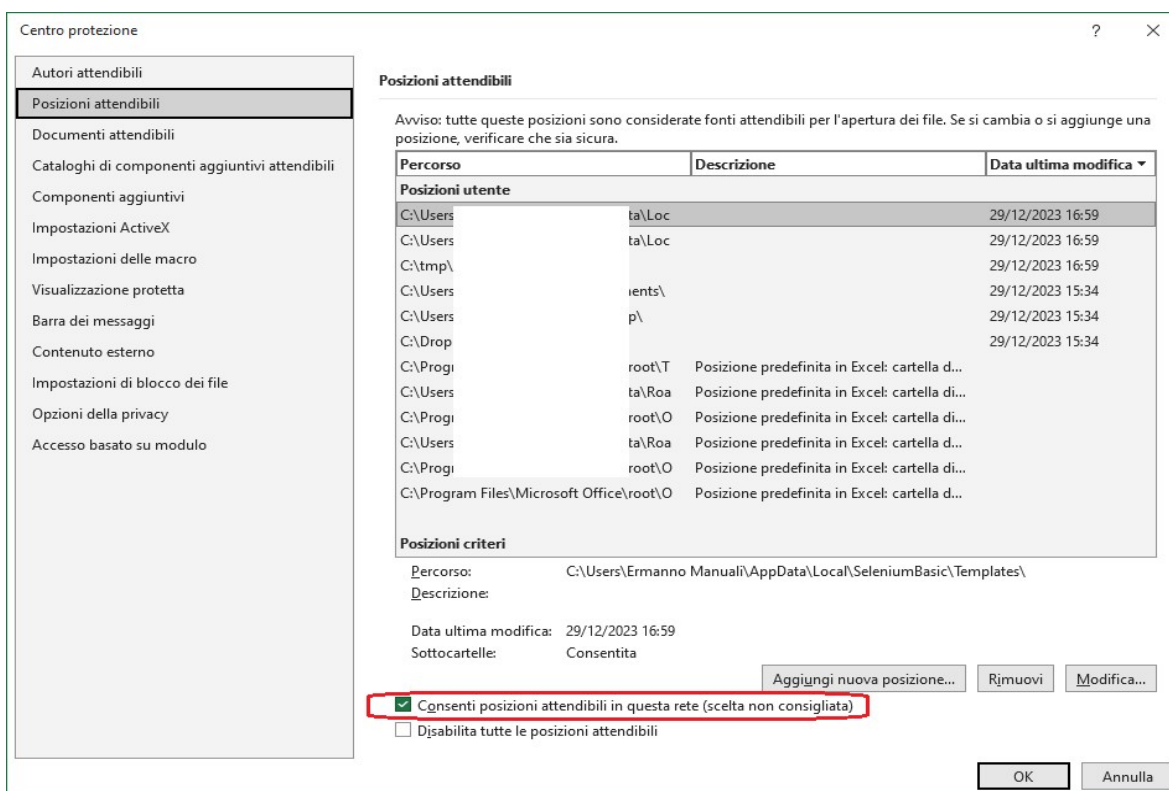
Centro protezione

? ×

Autori attendibili
Posizioni attendibili
Documenti attendibili
Cataloghi di componenti aggiuntivi attendibili
Componenti aggiuntivi
Impostazioni ActiveX
Impostazioni delle macro
Visualizzazione protetta
Barra dei messaggi
Contenuto esterno
Impostazioni di blocco dei file
Opzioni della privacy
Accesso basato su modulo

Posizioni attendibili

Avviso: tutte queste posizioni sono considerate fonti attendibili per l'apertura dei file. Se si cambia o si aggiunge una posizione, verificare che sia sicura.

| Percorso | Descrizione | Data ultima modifica ▾ |
|---|---|---|
| Posizioni utente | | |
| C:\Users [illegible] ta\Loc | | 29/12/2023 16:59 |
| C:\Users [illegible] ta\Loc | | 29/12/2023 16:59 |
| C:\tmp\ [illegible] | | 29/12/2023 16:59 |
| C:\Users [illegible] nents\ | | 29/12/2023 15:34 |
| C:\Users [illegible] p\ | | 29/12/2023 15:34 |
| C:\Drop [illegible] | | 29/12/2023 15:34 |
| C:\Progr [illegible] root\T | Posizione predefinita in Excel: cartella d... | |
| C:\Users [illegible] ta\Roa | Posizione predefinita in Excel: cartella di... | |
| C:\Progr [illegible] root\O | Posizione predefinita in Excel: cartella di... | |
| C:\Users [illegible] ta\Roa | Posizione predefinita in Excel: cartella d... | |
| C:\Progr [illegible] root\O | Posizione predefinita in Excel: cartella di... | |
| C:\Program Files\Microsoft Office\root\O | Posizione predefinita in Excel: cartella d... | |
| Posizioni criteri | | |

Percorso: C:\Users\Ermanno Manuali\AppData\Local\SeleniumBasic\Templates\
Descrizione:

Data ultima modifica: 29/12/2023 16:59
Sottocartelle: Consentita

Aggiungi nuova posizione... Rimuovi Modifica...

Consenti posizioni attendibili in questa rete (scelta non consigliata)
Disabilita tutte le posizioni attendibili

OK Annulla